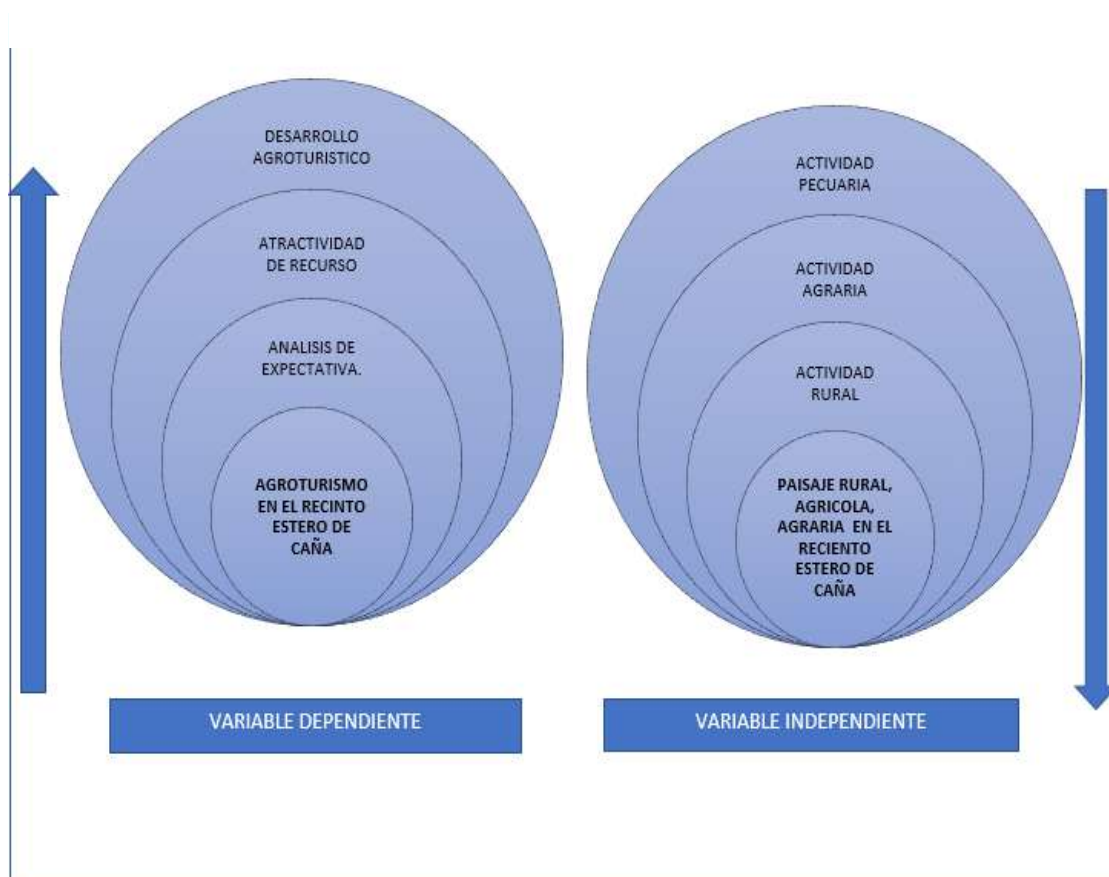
DESARROLLO AGROTURISTICO

ATRACTIVIDAD DE RECURSO

ANALISIS DE EXPECTATIVA.

AGROTURISMO EN EL RECINTO ESTERO DE CAÑA

ACTIVIDAD PECUARIA

ACTIVIDAD AGRARIA

ACTIVIDAD RURAL

PAISAJE RURAL, AGRICOLA, AGRARIA EN EL RECIENTO ESTERO DE CAÑA

VARIABLE DEPENDIENTE

VARIABLE INDEPENDIENTE